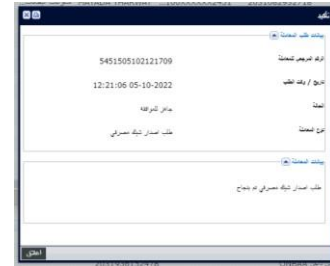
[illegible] HAYAOK TAHANY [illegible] 2031 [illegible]

بيانات طلب المعاملة

الرقم المرجعي للمعاملة 5451505102121709

تاريخ / وقت الطلب 05-10-2022 12:21:06

الحالة بانتظار الموافقة

نوع المعاملة طلب اصدار شيك مصرفي

بيانات المعاملة

طلب اصدار شيك مصرفي تم بنجاح

اغلق